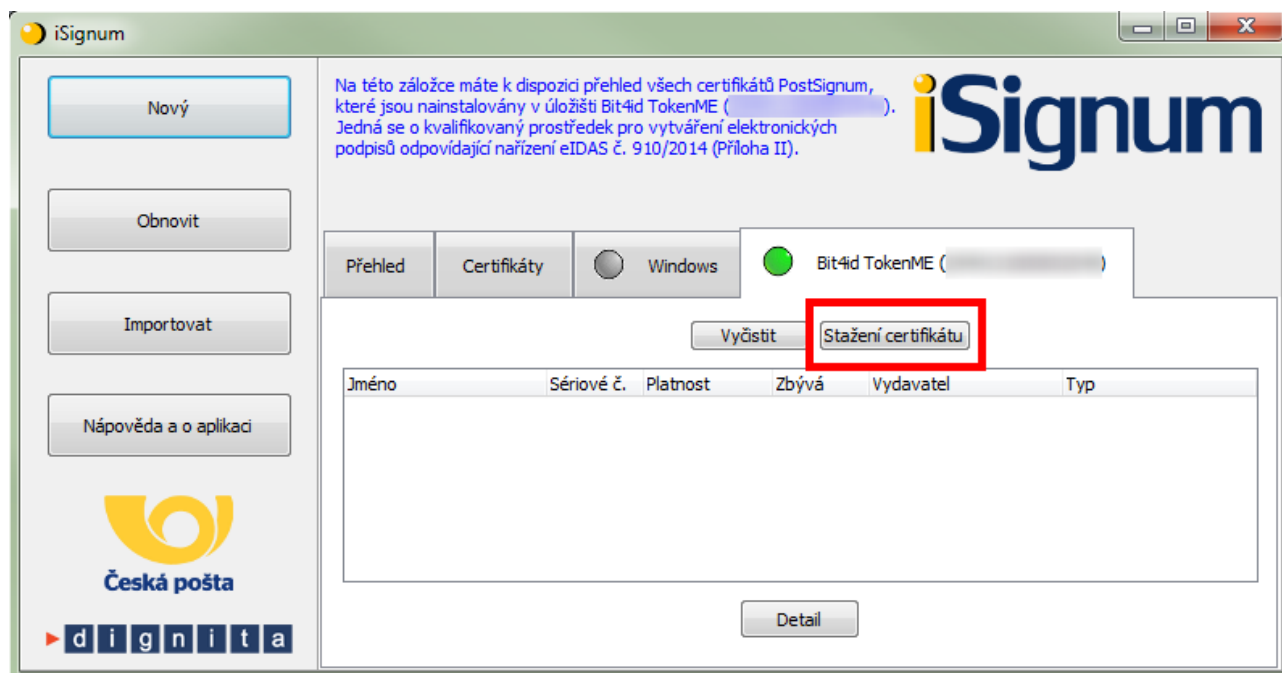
iSignum

Nový

Obnovit

Importovat

Nápověda a o aplikaci

Česká pošta

dignita

Na této záložce máte k dispozici přehled všech certifikátů PostSignum, které jsou nainstalovány v úložišti Bit4id TokenME ([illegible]). Jedná se o kvalifikovaný prostředek pro vytváření elektronických podpisů odpovídající nařízení eIDAS č. 910/2014 (Příloha II).

iSignum

Přehled | Certifikáty | Windows | Bit4id TokenME ([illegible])

Vyčistit | Stažení certifikátu

| Jméno | Sériové č. | Platnost | Zbývá | Vydavatel | Typ |
|---|---|---|---|---|---|

Detail